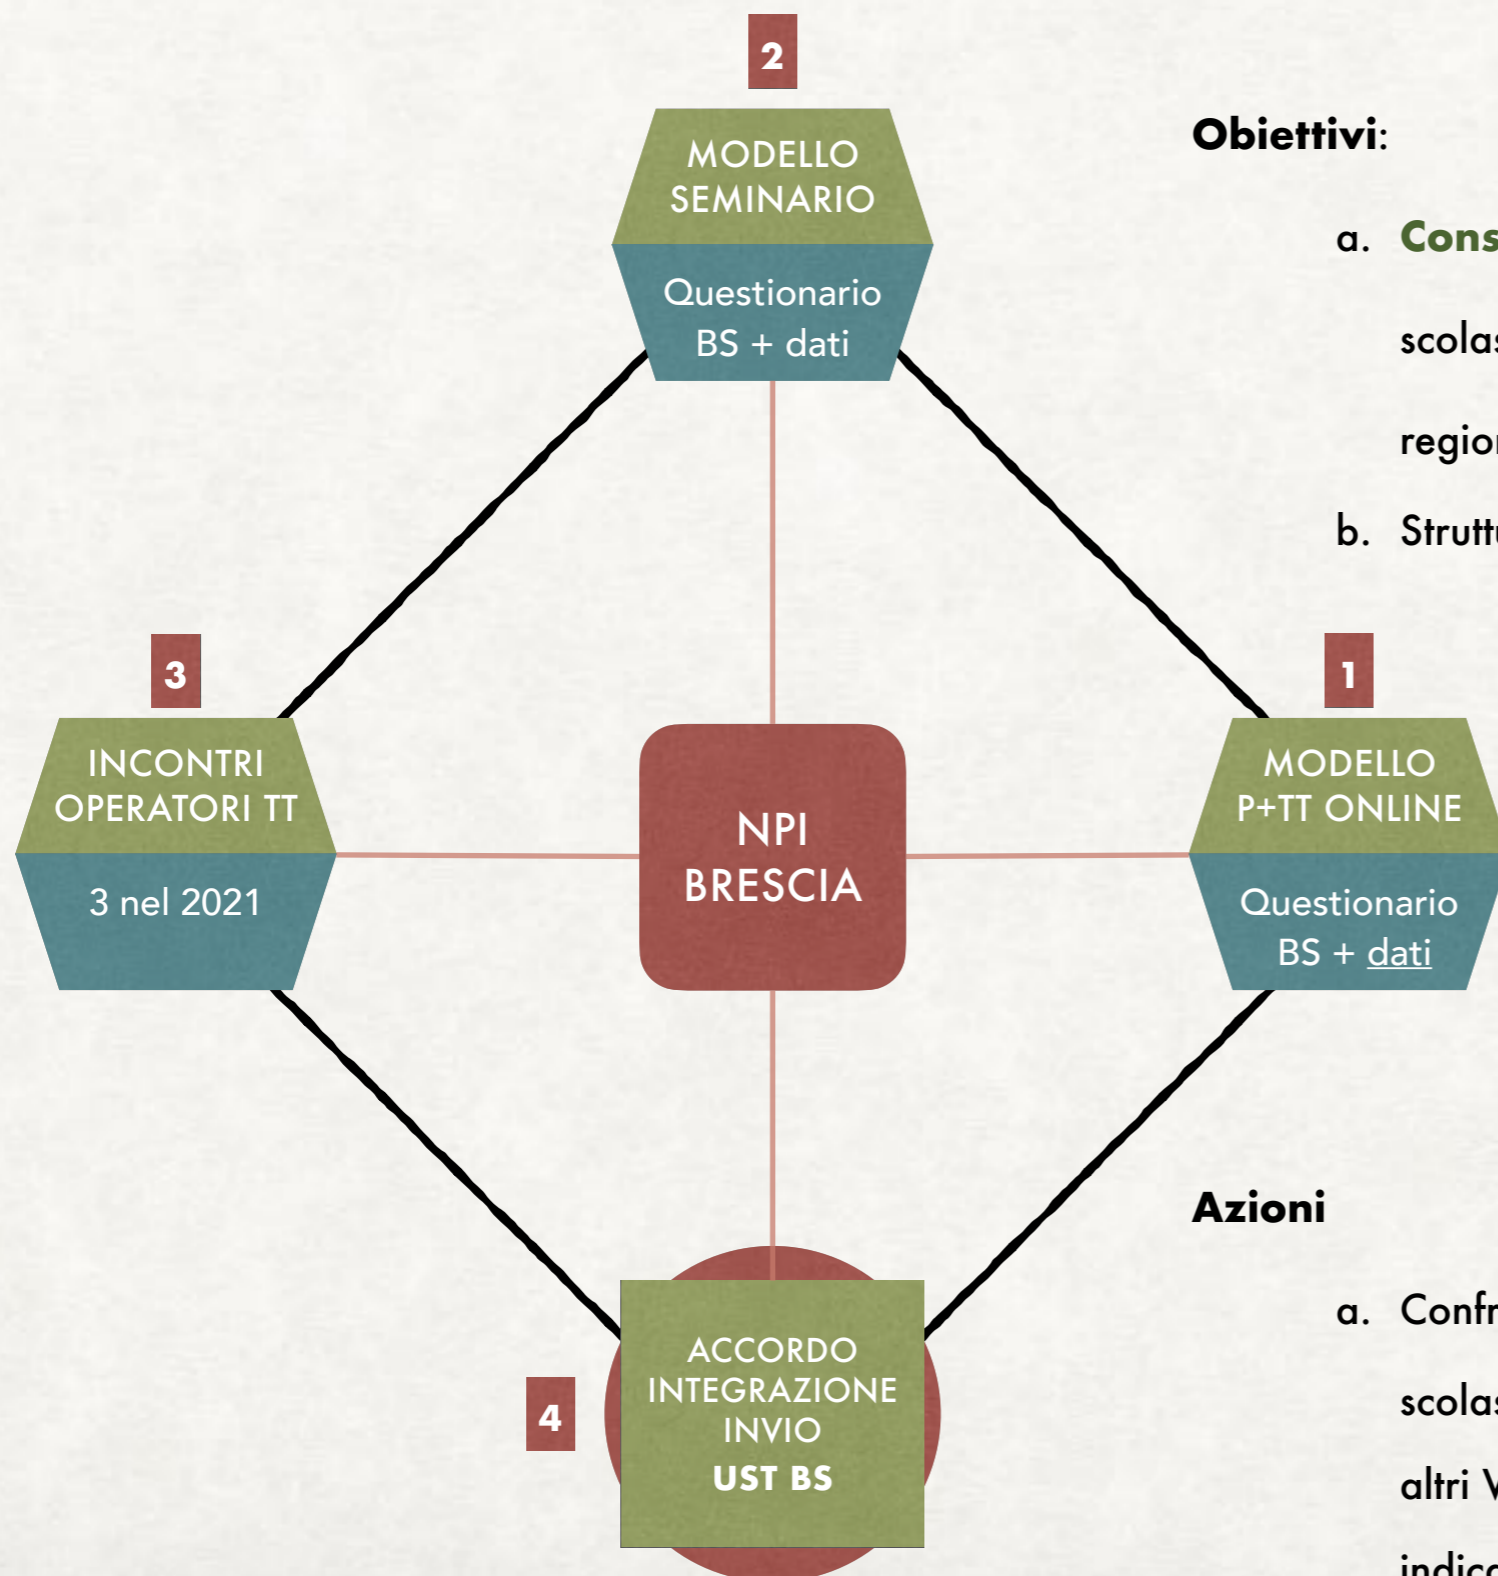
2

MODELLO SEMINARIO

Questionario BS + dati

Obiettivi:

a. Cons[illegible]

scola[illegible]

regio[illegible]

b. Strutt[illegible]

3

INCONTRI OPERATORI TT

3 nel 2021

NPI BRESCIA

1

MODELLO P+TT ONLINE

Questionario BS + dati

Azioni

a. Confr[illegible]

scola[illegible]

altri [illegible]

indic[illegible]

4

ACCORDO INTEGRAZIONE INVIO
UST BS